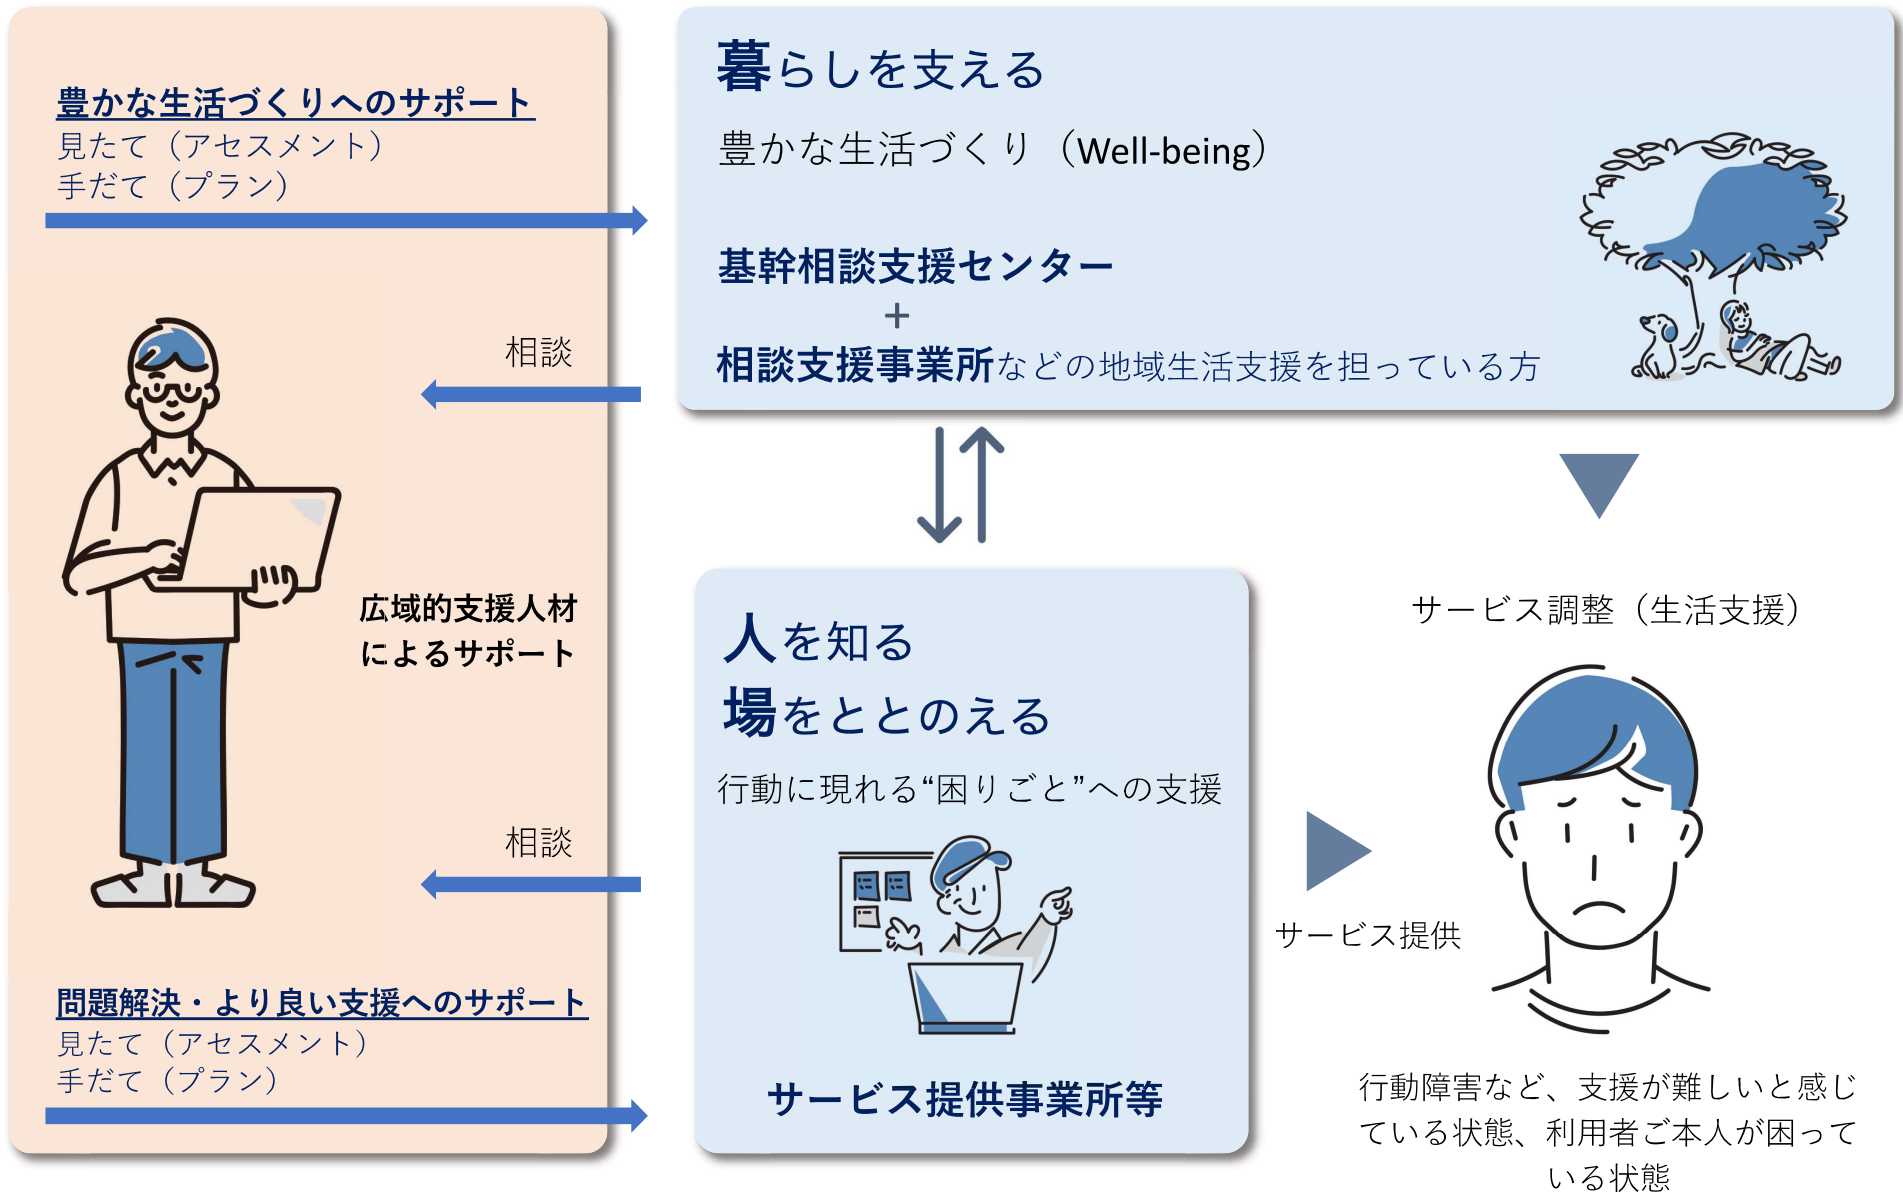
豊かな生活づくりへのサポート
見たて（アセスメント）
手だて（プラン）

相談

広域的支援人材によるサポート

相談

問題解決・より良い支援へのサポート
見たて（アセスメント）
手だて（プラン）

暮らしを支える
豊かな生活づくり（Well-being）

基幹相談支援センター
＋
相談支援事業所などの地域生活支援を担っている方

人を知る
場をととのえる
行動に現れる“困りごと”への支援

サービス提供事業所等

サービス調整（生活支援）

サービス提供

行動障害など、支援が難しいと感じている状態、利用者ご本人が困っている状態